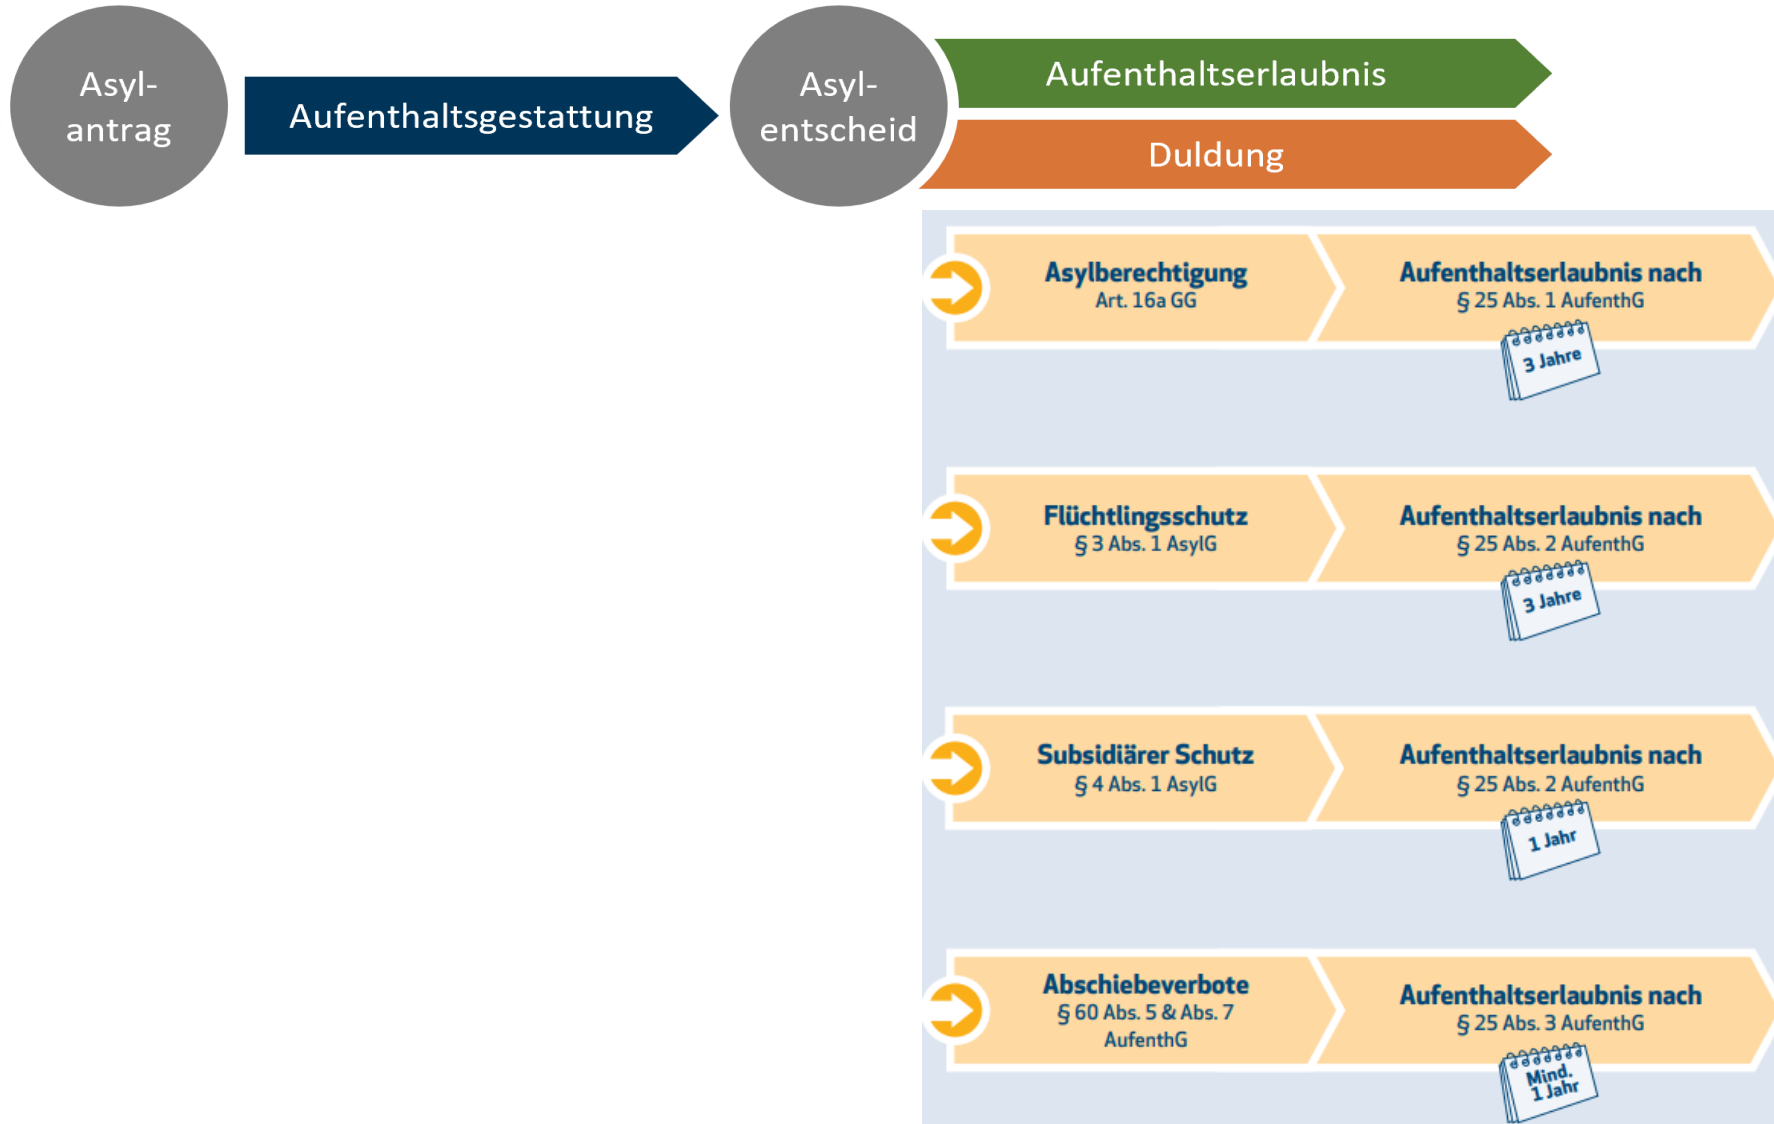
Asyl-antrag

Aufenthaltsgestattung

Asyl-entscheid

Aufenthaltserlaubnis

Duldung

Asylberechtigung
Art. 16a GG

Aufenthaltserlaubnis nach
§ 25 Abs. 1 AufenthG

3 Jahre

Flüchtlingsschutz
§ 3 Abs. 1 AsylG

Aufenthaltserlaubnis nach
§ 25 Abs. 2 AufenthG

3 Jahre

Subsidiärer Schutz
§ 4 Abs. 1 AsylG

Aufenthaltserlaubnis nach
§ 25 Abs. 2 AufenthG

1 Jahr

Abschiebeverbote
§ 60 Abs. 5 & Abs. 7 AufenthG

Aufenthaltserlaubnis nach
§ 25 Abs. 3 AufenthG

Mind. 1 Jahr